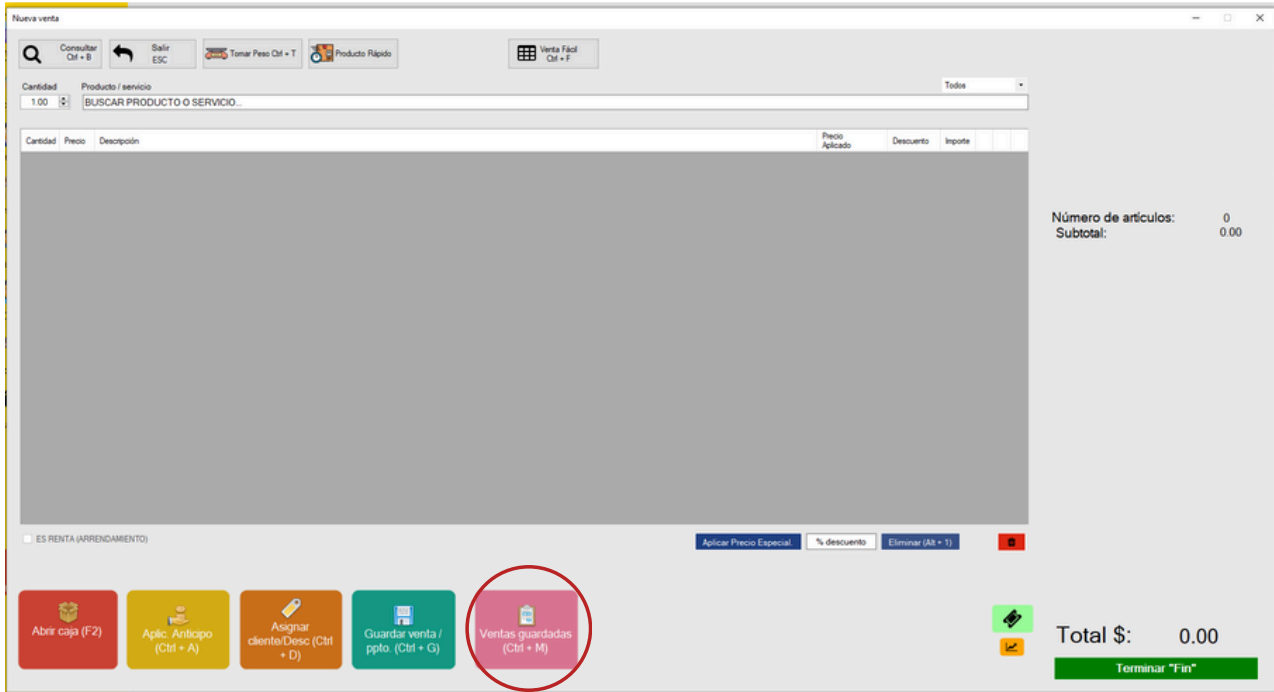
Nueva venta

Consultar Ctrl + B

Salir ESC

Tomar Peso Ctrl + T

Producto Rápido

Venta Fácil Ctrl + F

Cantidad

Producto / servicio

Todos

1.00

BUSCAR PRODUCTO O SERVICIO...

| Cantidad | Precio | Descripción | Precio Aplicado | Descuento | Importe |
|---|---|---|---|---|---|

Número de artículos: 0
Subtotal: 0.00

ES RENTA (ARRENDAMIENTO)

Aplicar Precio Especial.

% descuento

Eliminar (Alt + 1)

Abrir caja (F2)

Aplic. Anticipo (Ctrl + A)

Asignar cliente/Desc (Ctrl + D)

Guardar venta / ppto. (Ctrl + G)

Ventas guardadas (Ctrl + M)

Total $: 0.00

Terminar "Fin"